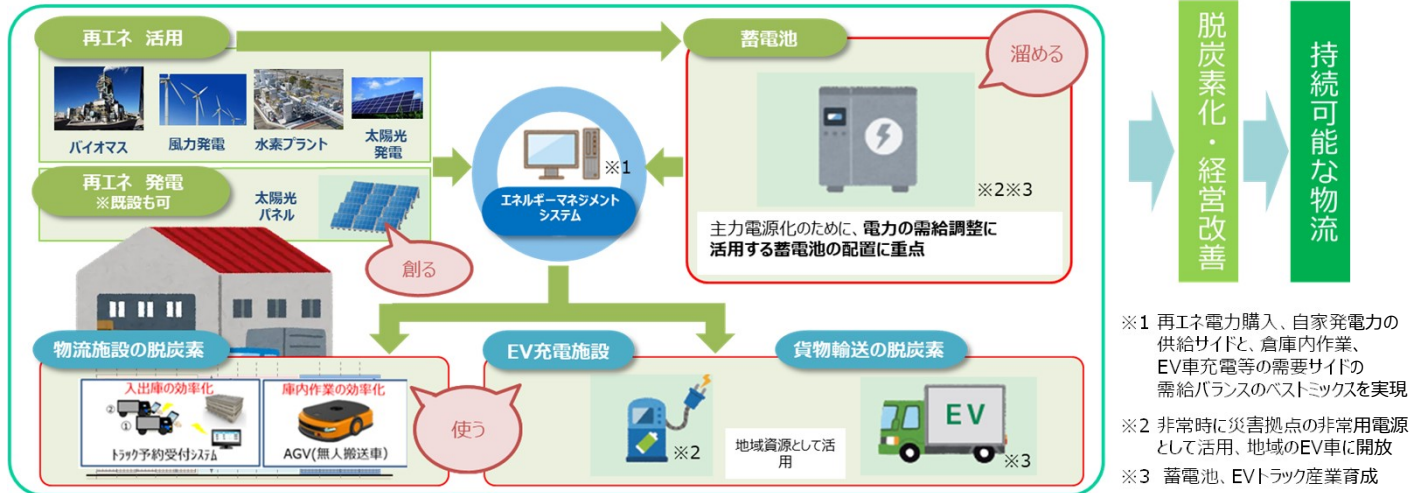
再エネ 活用

バイオマス

風力発電

水素プラント

太陽光発電

再エネ 発電
※既設も可

太陽光パネル

創る

エネルギーマネジメントシステム

※1

蓄電池

溜める

※2※3

主力電源化のために、電力の需給調整に活用する蓄電池の配置に重点

物流施設の脱炭素

入出庫の効率化

②

①

トラック予約受付システム

庫内作業の効率化

AGV(無人搬送車)

使う

EV充電施設

※2

地域資源として活用

貨物輸送の脱炭素

EV

※3

脱炭素化・経営改善

持続可能な物流

※1 再エネ電力購入、自家発電力の供給サイドと、倉庫内作業、EV車充電等の需要サイドの需給バランスのベストミックスを実現

※2 非常時に災害拠点の非常用電源として活用、地域のEV車に開放

※3 蓄電池、EVトラック産業育成